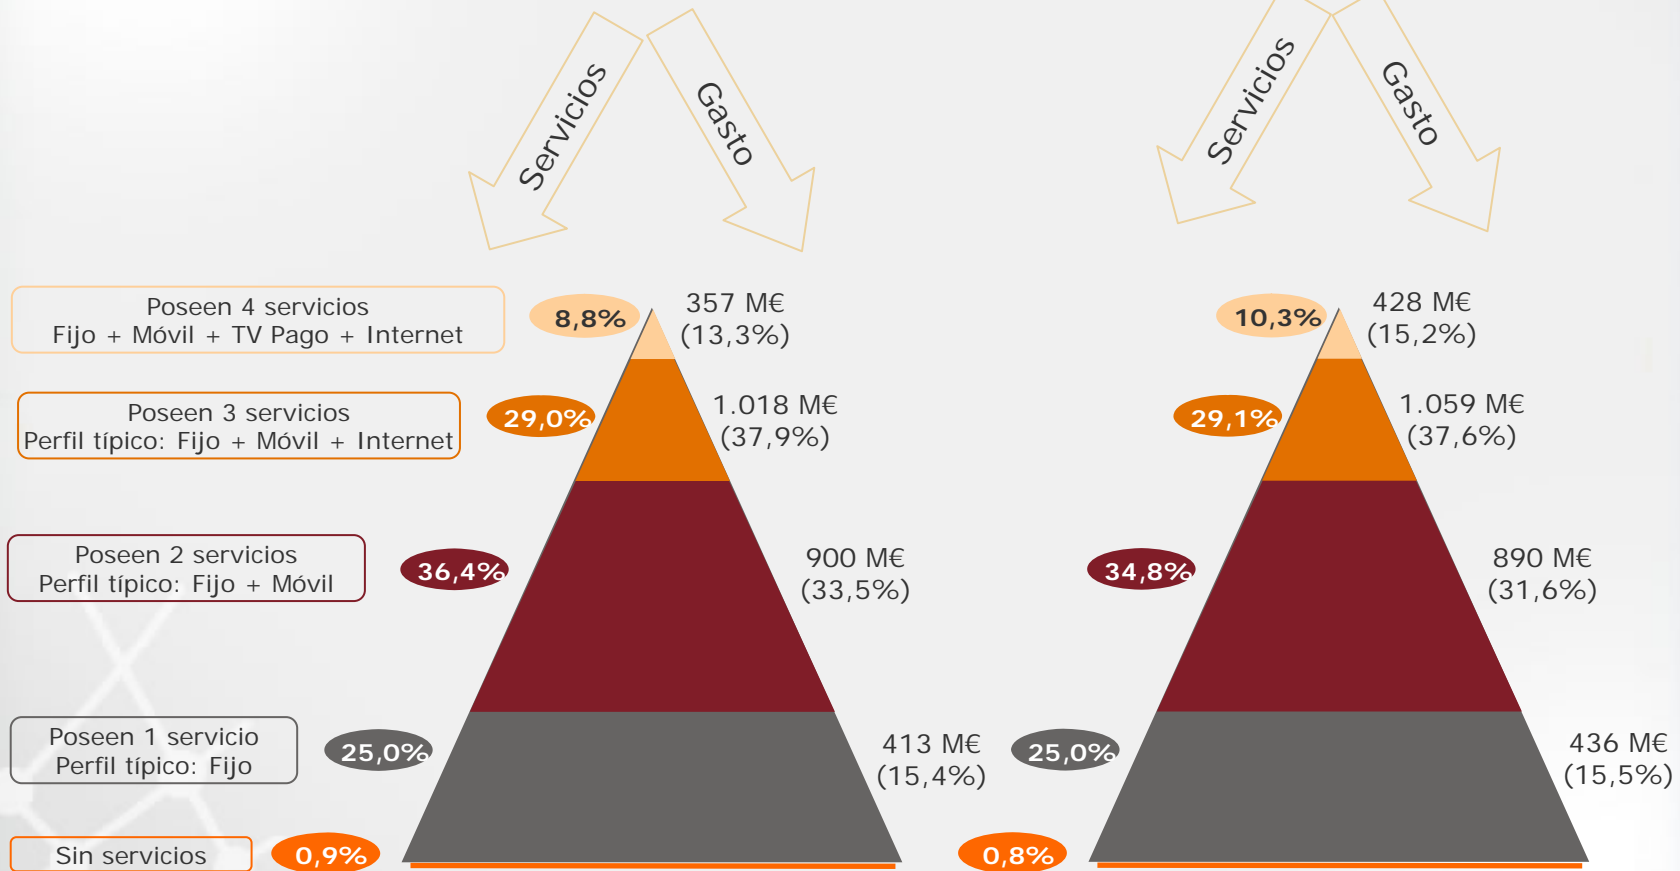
Servicios

Gasto

Servicios

Gasto

Poseen 4 servicios
Fijo + Móvil + TV Pago + Internet

8,8%

357 M€
(13,3%)

10,3%

428 M€
(15,2%)

Poseen 3 servicios
Perfil típico: Fijo + Móvil + Internet

29,0%

1.018 M€
(37,9%)

29,1%

1.059 M€
(37,6%)

Poseen 2 servicios
Perfil típico: Fijo + Móvil

36,4%

900 M€
(33,5%)

34,8%

890 M€
(31,6%)

Poseen 1 servicio
Perfil típico: Fijo

25,0%

413 M€
(15,4%)

25,0%

436 M€
(15,5%)

Sin servicios

0,9%

0,8%